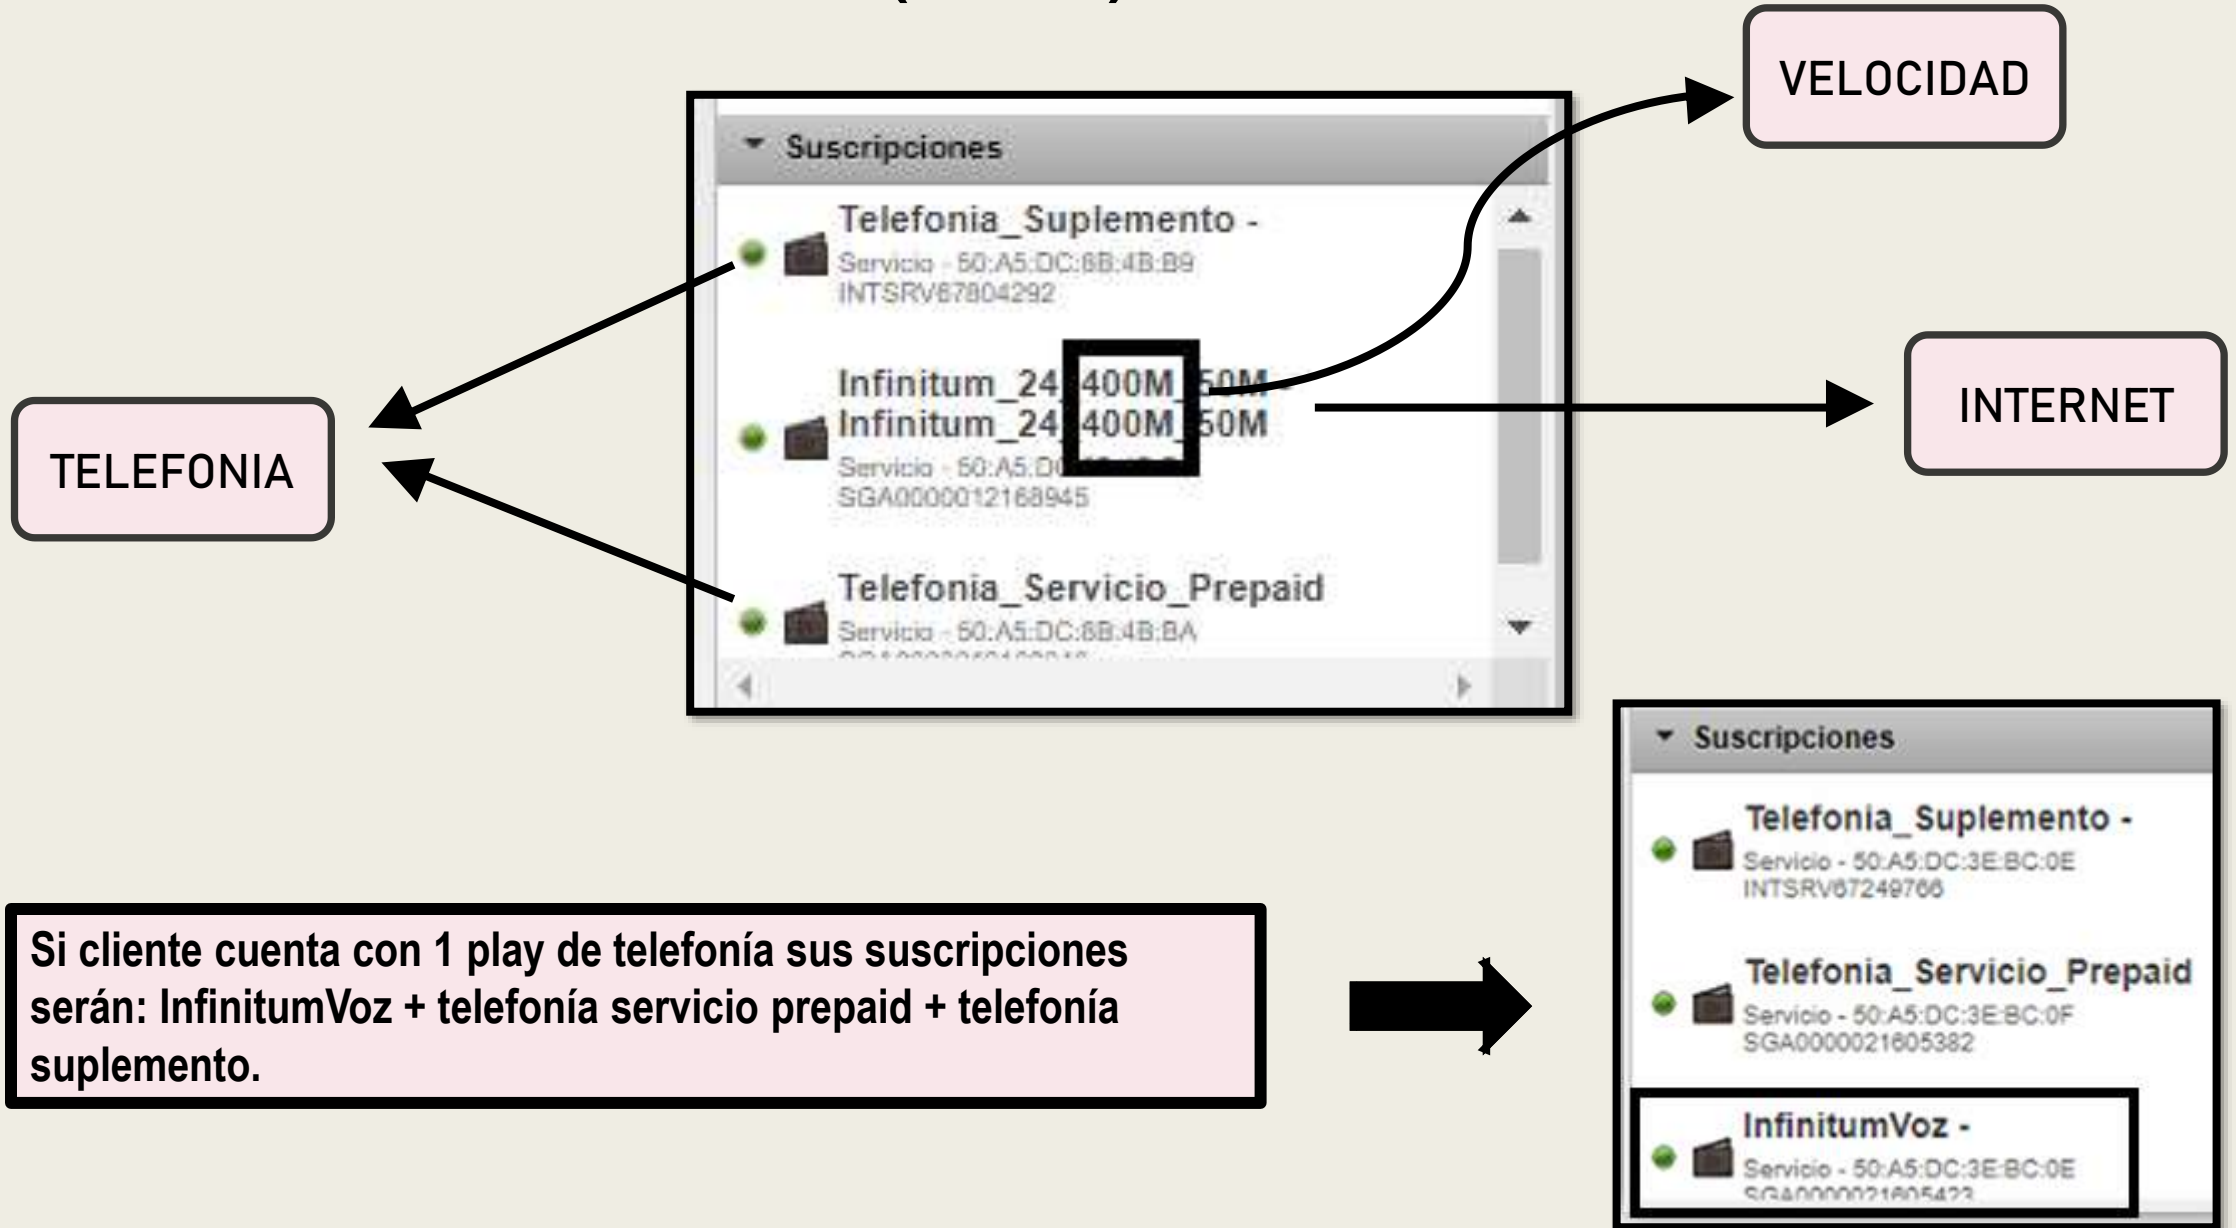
VELOCIDAD

Suscripciones

Telefonia_Suplemento -
Servicio - 50:A5:DC:8B:4B:B9
INTSRV67804292

Infinitum_24_400M_50M -
Infinitum_24_400M_50M
Servicio - 50:A5:D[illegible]
SGA0000012168945

Telefonia_Servicio_Prepaid
Servicio - 50:A5:DC:8B:4B:BA
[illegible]

INTERNET

TELEFONIA

Suscripciones

Telefonia_Suplemento -
Servicio - 50:A5:DC:3E:BC:0E
INTSRV67249766

Telefonia_Servicio_Prepaid
Servicio - 50:A5:DC:3E:BC:0F
SGA0000021605382

InfinitumVoz -
Servicio - 50:A5:DC:3E:BC:0E
SGA0000021605423

Si cliente cuenta con 1 play de telefonía sus suscripciones serán: InfinitumVoz + telefonía servicio prepaid + telefonía suplemento.